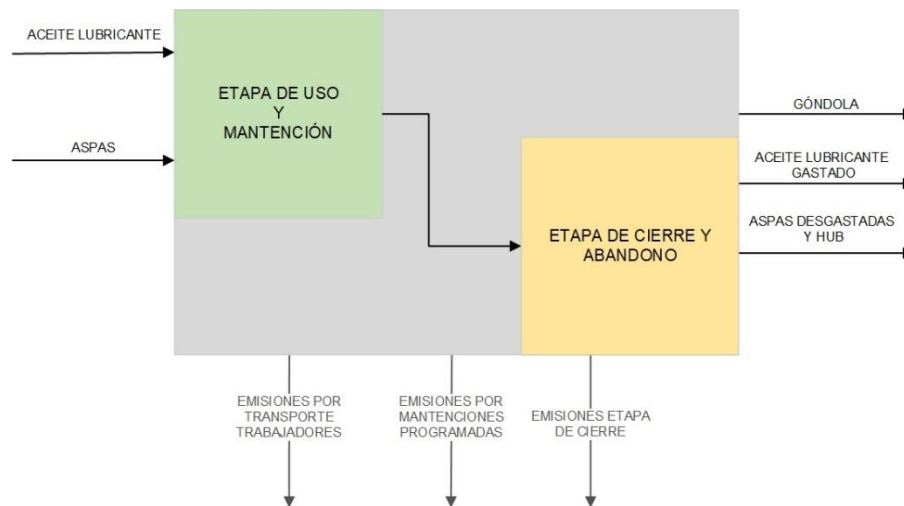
ACEITE LUBRICANTE

ASPAS

ETAPA DE USO
Y
MANTENCIÓN

ETAPA DE CIERRE Y
ABANDONO

GÓNDOLA

ACEITE LUBRICANTE
GASTADO

ASPAS DESGASTADAS
Y HUB

EMISIONES POR
TRANSPORTE
TRABAJADORES

EMISIONES POR
MANTENCIONES
PROGRAMADAS

EMISIONES ETAPA
DE CIERRE